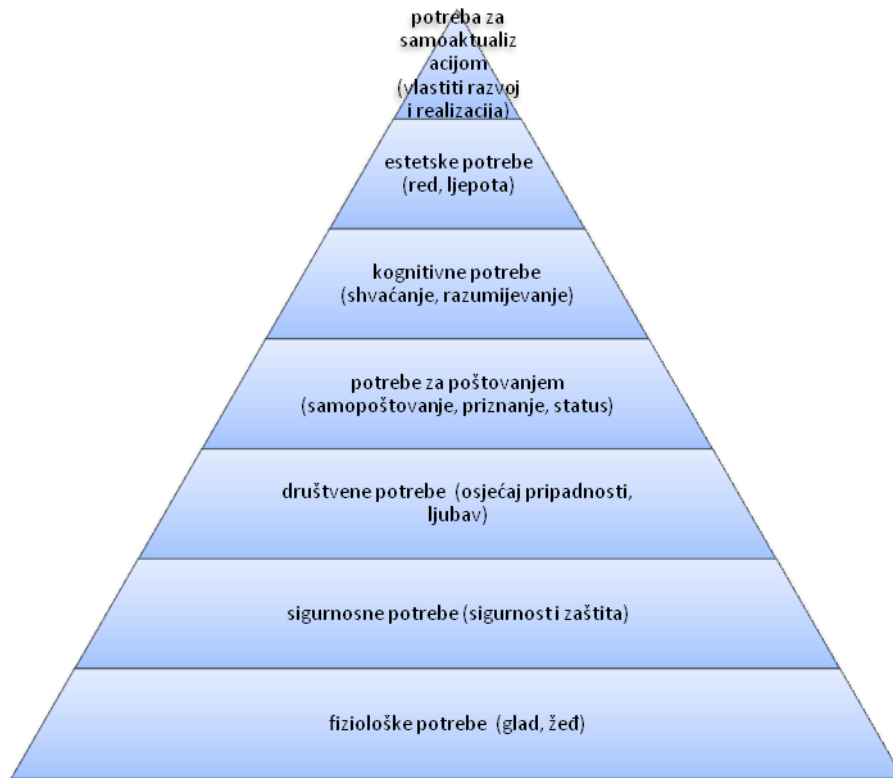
potreba za samoaktualiz acijom (vlastiti razvoj i realizacija)

estetske potrebe (red, ljepota)

kognitivne potrebe (shvaćanje, razumijevanje)

potrebe za poštovanjem (samopoštovanje, priznanje, status)

društvene potrebe (osjećaj pripadnosti, ljubav)

sigurnosne potrebe (sigurnost i zaštita)

fiziološke potrebe (glad, žeđ)